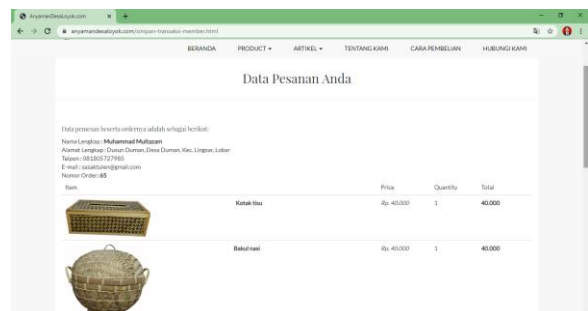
AnyamanDesaLoyok.com
anyamandesaloyok.com/simpan-transaksi-member.html

BERANDA PRODUCT ▾ ARTIKEL ▾ TENTANG KAMI CARA PEMBELIAN HUBUNGI KAMI

Data Pesanan Anda

Data pesanan beserta ordernya adalah sebagai berikut:
Nama Lengkap : Muhammad Multazam
Alamat Lengkap : Dusun Duman, Desa Duman, Kec. Lingsar, Lobar
Telpon : 081805727985
E-mail : sasaktulen@gmail.com
Nomor Order: 65

| Item | | Price | Quantity | Total |
|---|---|---|---|---|
| | Kotak tisu | Rp. 40.000 | 1 | 40.000 |
| | Bakul nasi | Rp. 40.000 | 1 | 40.000 |